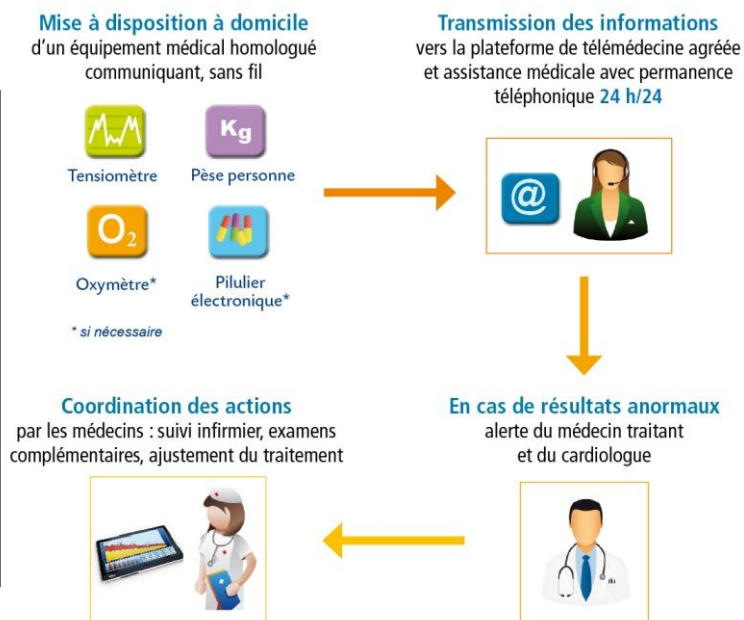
Mise à disposition à domicile
d'un équipement médical homologué communiquant, sans fil

Kg

Tensiomètre

Pèse personne

$O_2$

Oxymètre*

Pilulier électronique*

* si nécessaire

Transmission des informations
vers la plateforme de télémédecine agréée et assistance médicale avec permanence téléphonique 24 h/24

@

En cas de résultats anormaux
alerte du médecin traitant et du cardiologue

Coordination des actions
par les médecins : suivi infirmier, examens complémentaires, ajustement du traitement